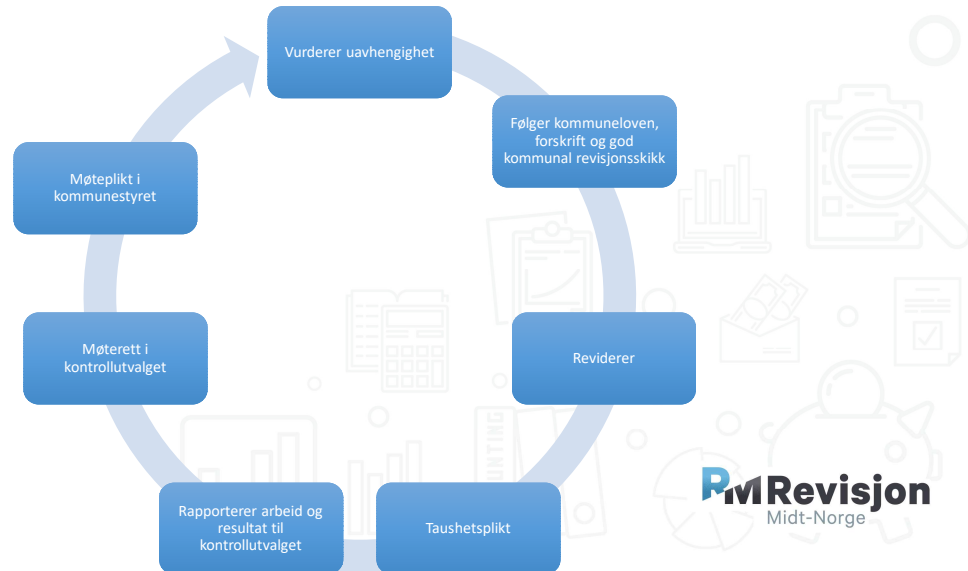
Vurderer uavhengighet

Følger kommuneloven, forskrift og god kommunal revisjonsskikk

Reviderer

Taushetsplikt

Rapporterer arbeid og resultat til kontrollutvalget

Møterett i kontrollutvalget

Møteplikt i kommunestyret

RMRevisjon
Midt-Norge